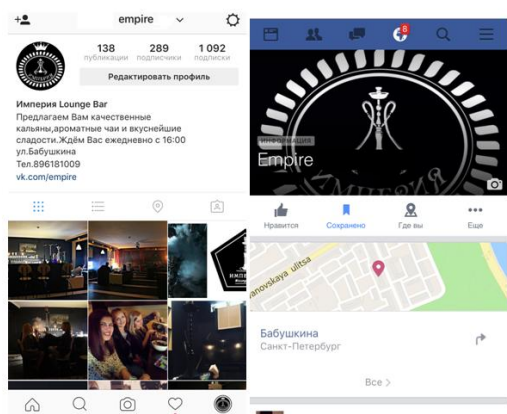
empire

138 публикации
289 подписчики
1 092 подписки

Редактировать профиль

Империя Lounge Bar
Предлагаем Вам качественные кальяны,ароматные чаи и вкуснейшие сладости.Ждём Вас ежедневно с 16:00
ул.Бабушкина
Тел.896181009
vk.com/empire

8

Империя

Empire

Нравится
Сохранено
Где вы
Еще

anovskaya ulitsa

Бабушкина
Санкт-Петербург

Все >